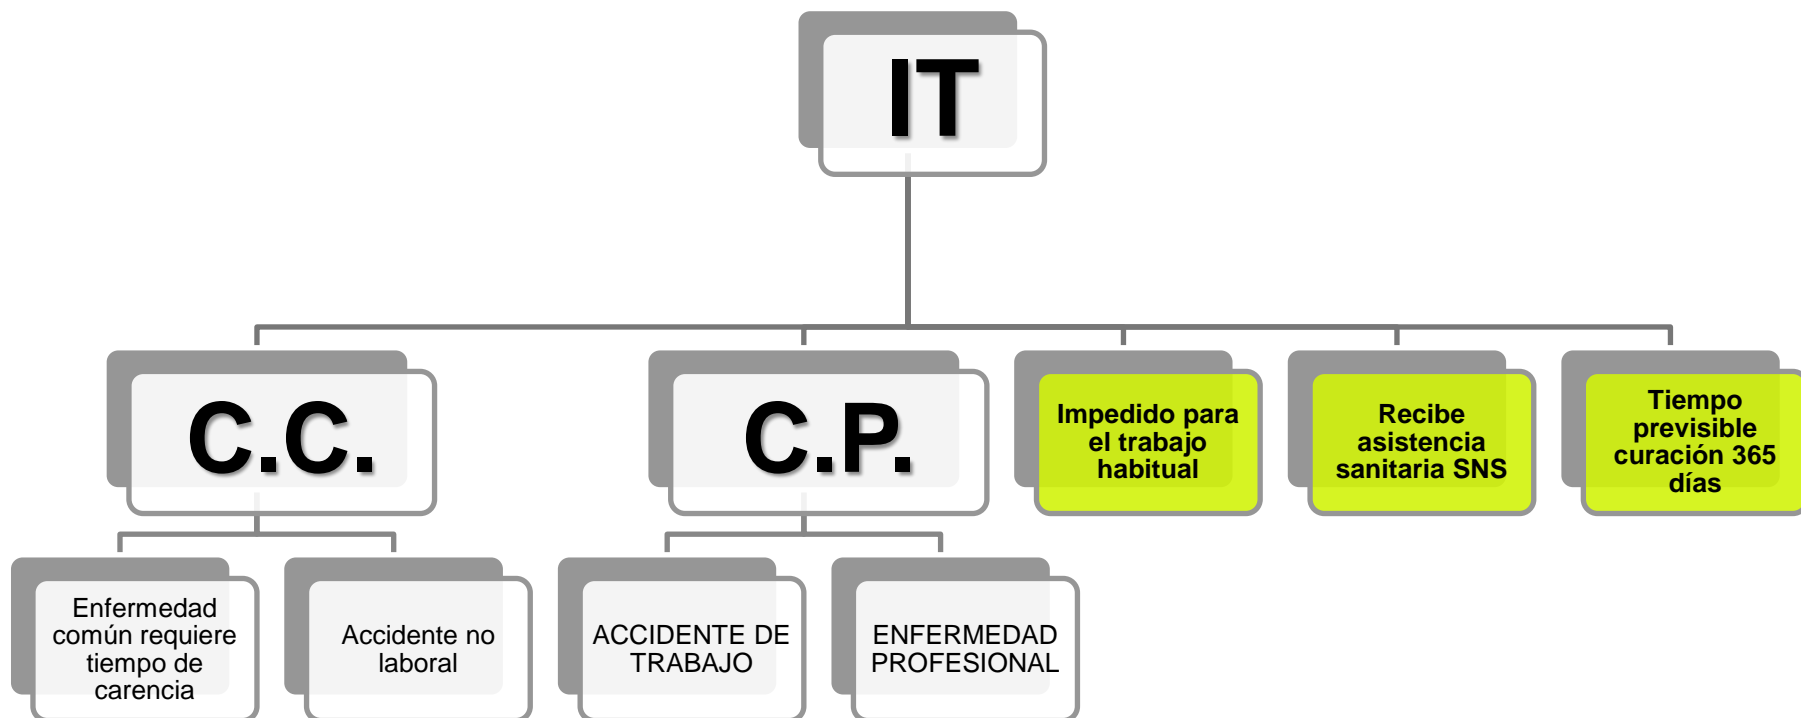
IT

C.C.

C.P.

Impedido para el trabajo habitual

Recibe asistencia sanitaria SNS

Tiempo previsible curación 365 días

Enfermedad común requiere tiempo de carencia

Accidente no laboral

ACCIDENTE DE TRABAJO

ENFERMEDAD PROFESIONAL